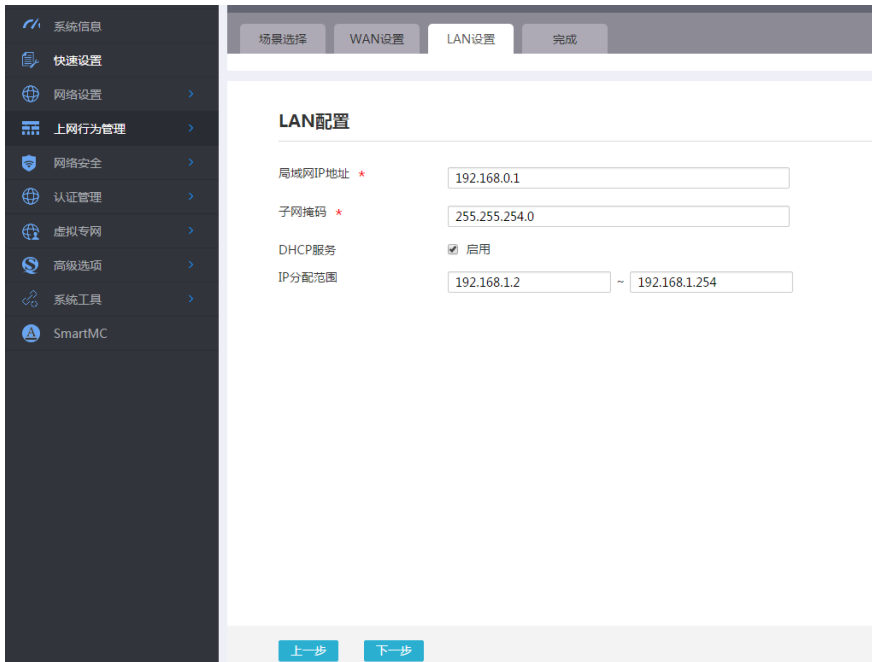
系统信息
快速设置
网络设置
上网行为管理
网络安全
认证管理
虚拟专网
高级选项
系统工具
SmartMC

场景选择
WAN设置
LAN设置
完成

LAN配置

局域网IP地址 *
192.168.0.1
子网掩码 *
255.255.254.0
DHCP服务
启用
IP分配范围
192.168.1.2
~
192.168.1.254

上一步
下一步